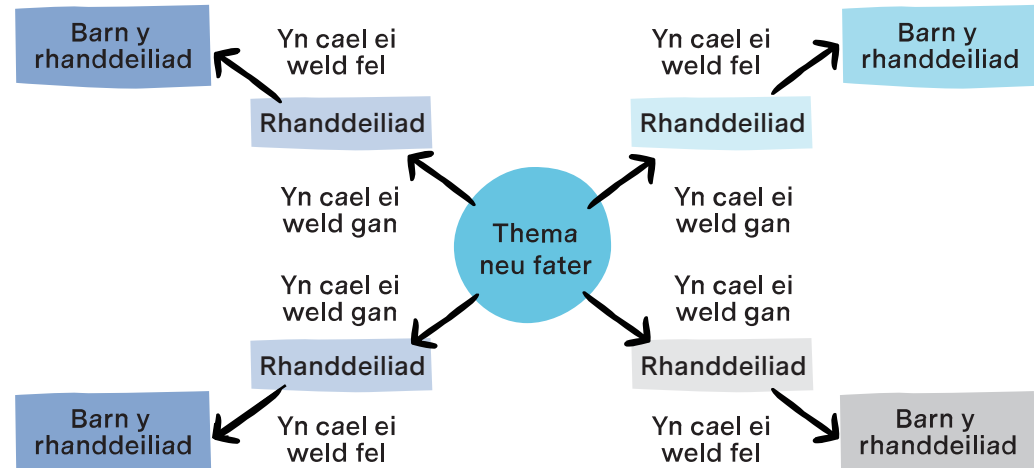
Thema neu fater

Yn cael ei weld gan

Rhanddeiliad

Yn cael ei weld fel

Barn y rhanddeiliad

Yn cael ei weld gan

Rhanddeiliad

Yn cael ei weld fel

Barn y rhanddeiliad

Yn cael ei weld gan

Rhanddeiliad

Yn cael ei weld fel

Barn y rhanddeiliad

Yn cael ei weld gan

Rhanddeiliad

Yn cael ei weld fel

Barn y rhanddeiliad